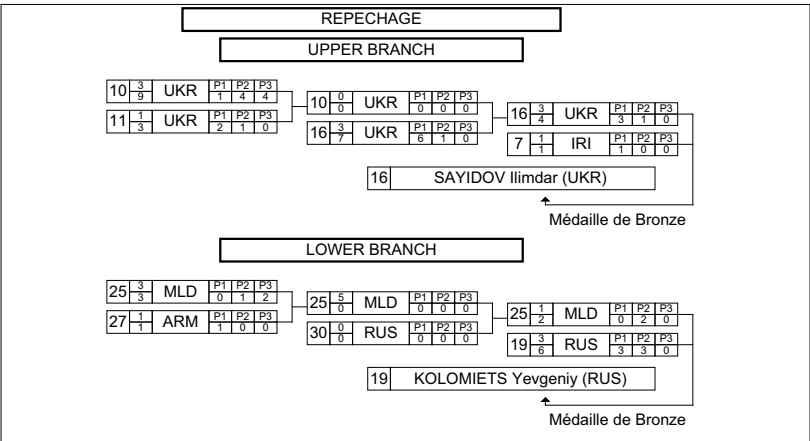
REPECHAGE

UPPER BRANCH

| 10 | $\frac{3}{9}$ | UKR | P1 1 | P2 4 | P3 4 |
|---|---|---|---|---|---|
| 11 | $\frac{1}{3}$ | UKR | P1 2 | P2 1 | P3 0 |

| 10 | $\frac{0}{0}$ | UKR | P1 0 | P2 0 | P3 0 |
|---|---|---|---|---|---|
| 16 | $\frac{3}{7}$ | UKR | P1 6 | P2 1 | P3 0 |

| 16 | $\frac{3}{4}$ | UKR | P1 3 | P2 1 | P3 0 |
|---|---|---|---|---|---|
| 7 | $\frac{1}{1}$ | IRI | P1 1 | P2 0 | P3 0 |

16 SAYIDOV Ilimdar (UKR)

Médaille de Bronze

LOWER BRANCH

| 25 | $\frac{3}{3}$ | MLD | P1 0 | P2 1 | P3 2 |
|---|---|---|---|---|---|
| 27 | $\frac{1}{1}$ | ARM | P1 1 | P2 0 | P3 0 |

| 25 | $\frac{5}{0}$ | MLD | P1 0 | P2 0 | P3 0 |
|---|---|---|---|---|---|
| 30 | $\frac{0}{0}$ | RUS | P1 0 | P2 0 | P3 0 |

| 25 | $\frac{1}{2}$ | MLD | P1 0 | P2 2 | P3 0 |
|---|---|---|---|---|---|
| 19 | $\frac{3}{6}$ | RUS | P1 3 | P2 3 | P3 0 |

19 KOLOMIETS Yevgeniy (RUS)

Médaille de Bronze